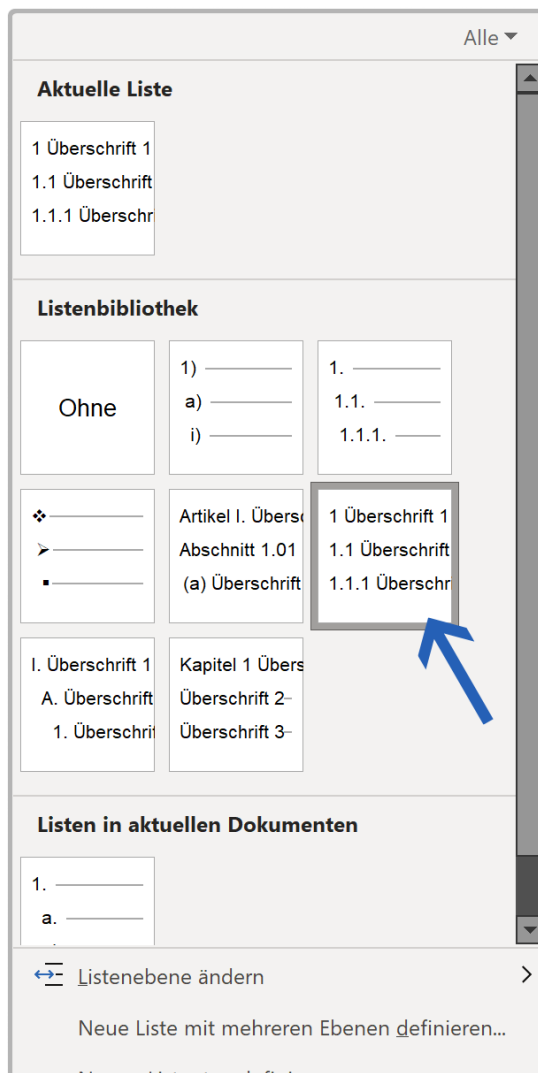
Alle

Aktuelle Liste

1 Überschrift 1
1.1 Überschrift
1.1.1 Überschr

Listenbibliothek

Ohne

1)
a)
i)

1.
1.1.
1.1.1.

Artikel I. Überse
Abschnitt 1.01
(a) Überschrift

1 Überschrift 1
1.1 Überschrift
1.1.1 Überschr

I. Überschrift 1
A. Überschrift
1. Überschrit

Kapitel 1 Übers
Überschrift 2
Überschrift 3

Listen in aktuellen Dokumenten

1.
a.

Listenebene ändern

Neue Liste mit mehreren Ebenen definieren...

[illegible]